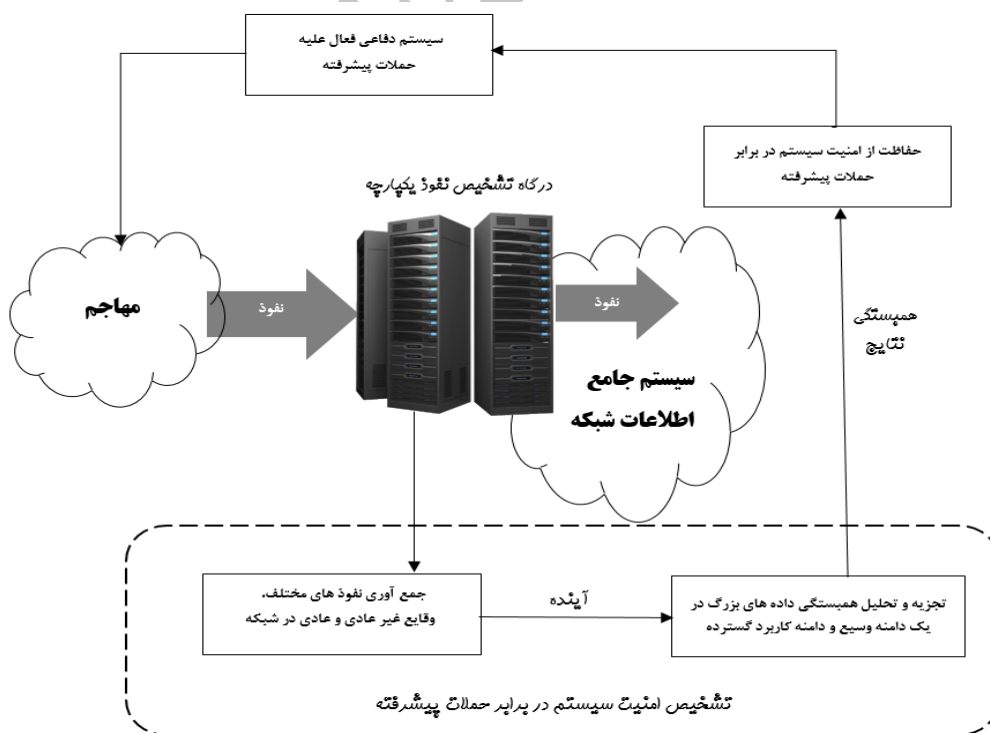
سیستم دفاعی فعال علیه حملات پیشرفته

حفاظت از امنیت سیستم در برابر حملات پیشرفته

درگاه تشخیص نفوذ یکپارچه

مهاجم

نفوذ

نفوذ

همبستگی نتایج

سیستم جامع اطلاعات شبکه

جمع آوری نفوذ های مختلف، وقایع غیر عادی و عادی در شبکه

آینده

تجزیه و تحلیل همبستگی داده های بزرگ در یک دامنه وسیع و دامنه کاربرد گسترده

تشخیص امنیت سیستم در برابر حملات پیشرفته